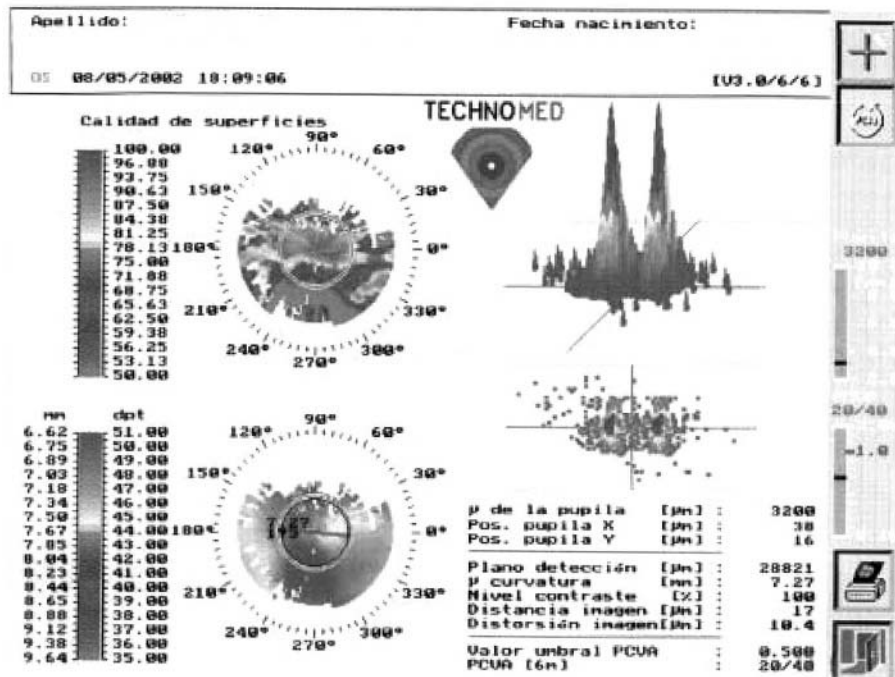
Apellido:

Fecha naciniento:

OS 08/05/2002 18:09:06

[V3.0/6/6]

Calidad de superficies

TECHNOMED

100.00
96.88
93.75
90.63
87.50
84.38
81.25
78.13
75.00
71.88
68.75
65.63
62.50
59.38
56.25
53.13
50.00

90°
60°
30°
0°
330°
300°
270°
240°
210°
180°
150°
120°

3200

20/40

-1.0

mm
6.62
6.75
6.89
7.03
7.18
7.34
7.50
7.67
7.85
8.04
8.23
8.44
8.65
8.88
9.12
9.38
9.64

dpt
51.00
50.00
49.00
48.00
47.00
46.00
45.00
44.00
43.00
42.00
41.00
40.00
39.00
38.00
37.00
36.00
35.00

90°
60°
30°
0°
330°
300°
270°
240°
210°
180°
150°
120°

7.57
1.5

| | | | |
|---|---|---|---|
| Ø de la pupila | [μm] | : | 3200 |
| Pos. pupila X | [μm] | : | 38 |
| Pos. pupila Y | [μm] | : | 16 |
| Plano detección | [μm] | : | 28821 |
| Ø curvatura | [mm] | : | 7.27 |
| Nivel contraste | [%] | : | 100 |
| Distancia imagen | [μm] | : | 17 |
| Distorsión imagen | [μm] | : | 10.4 |
| Valor umbral PCVA | | : | 0.500 |
| PCVA [6m] | | : | 20/40 |